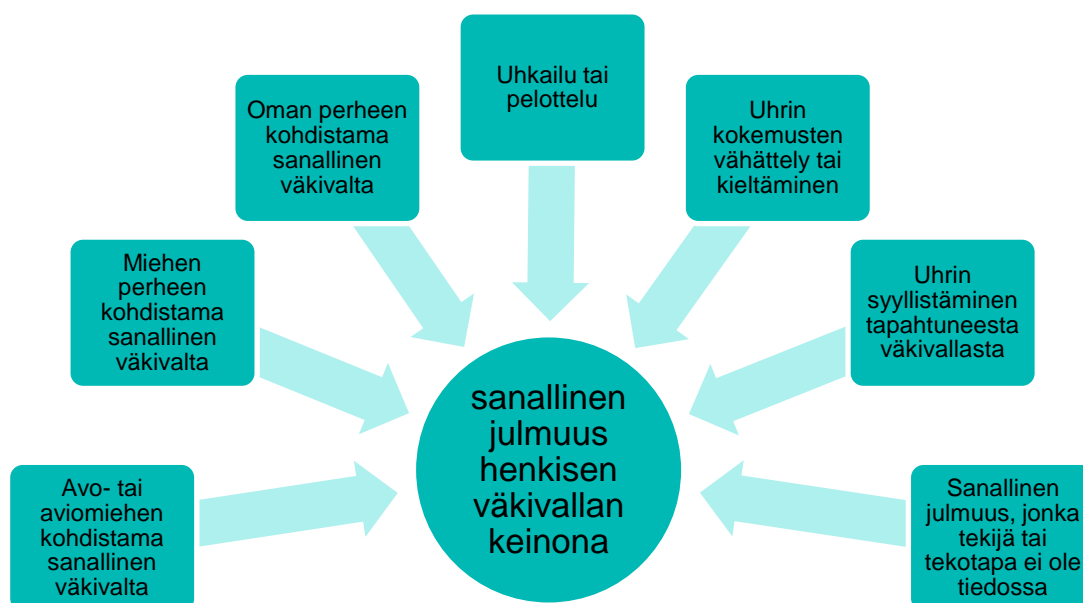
Uhkailu tai pelottelu

Oman perheen kohdistama sanallinen väkivalta

Uhrin kokemusten vähättely tai kieltäminen

Miehen perheen kohdistama sanallinen väkivalta

Uhrin syyllistäminen tapahtuneesta väkivallasta

sanallinen julmuus henkisen väkivallan keinona

Avo- tai aviomiehen kohdistama sanallinen väkivalta

Sanallinen julmuus, jonka tekijä tai tekotapa ei ole tiedossa